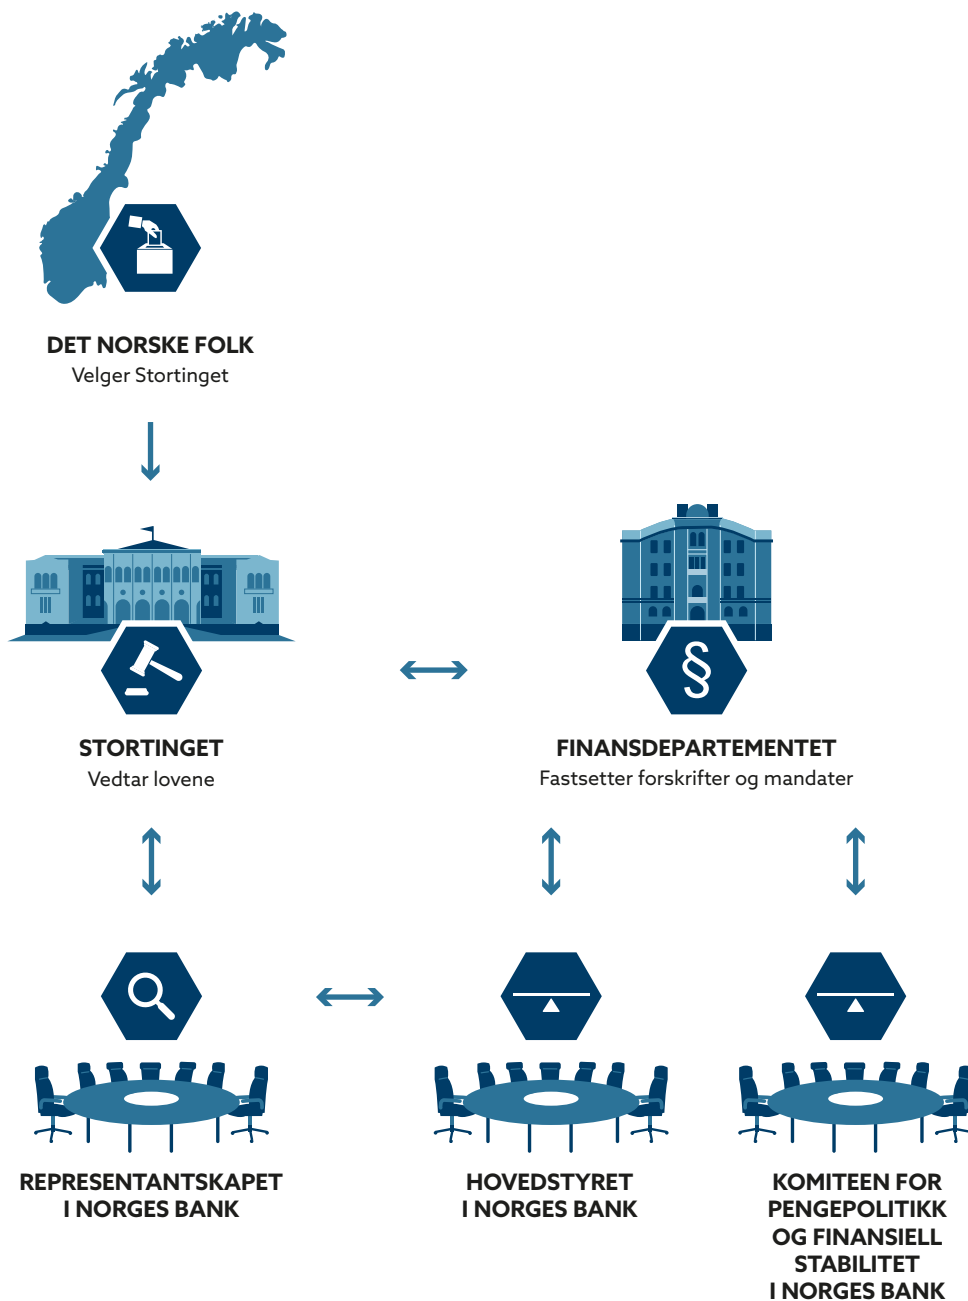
DET NORSKE FOLK
Velger Stortinget

STORTINGET
Vedtar lovene

FINANSDEPARTEMENTET
Fastsetter forskrifter og mandater

REPRESENTANTSKAPET
I NORGES BANK

HOVEDSTYRET
I NORGES BANK

KOMITEEN FOR
PENGEPOLITIKK
OG FINANSIELL
STABILITET
I NORGES BANK